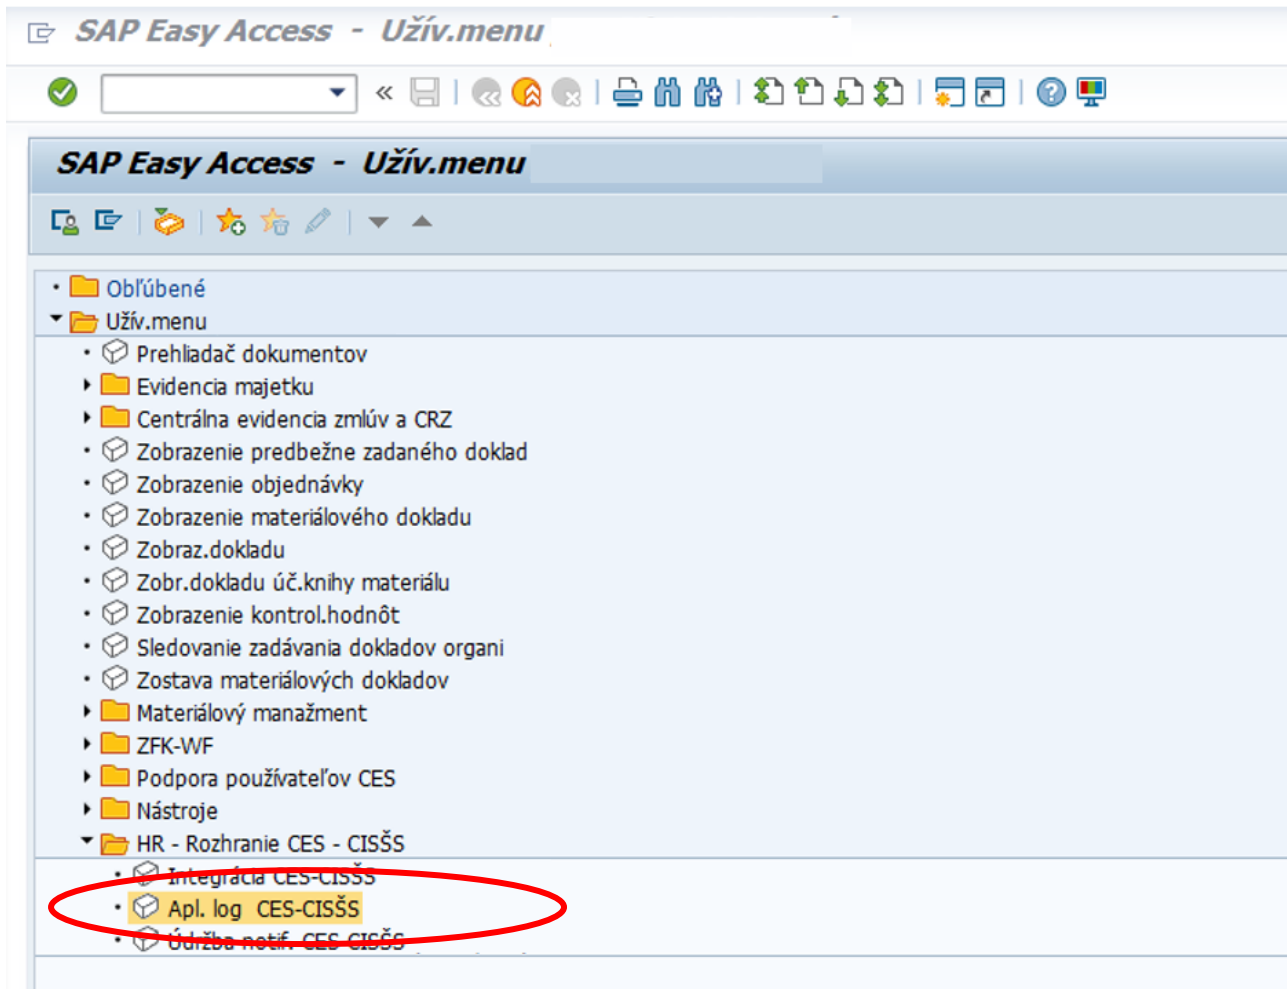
SAP Easy Access - Užív.menu

SAP Easy Access - Užív.menu

Obľúbené
Užív.menu
Prehliadač dokumentov
Evidencia majetku
Centrálna evidencia zmlúv a CRZ
Zobrazenie predbežne zadaného doklad
Zobrazenie objednávky
Zobrazenie materiálového dokladu
Zobraz.dokladu
Zobr.dokladu úč.knihy materiálu
Zobrazenie kontrol.hodnôt
Sledovanie zadávania dokladov organi
Zostava materiálových dokladov
Materiálový manažment
ZFK-WF
Podpora používateľov CES
Nástroje
HR - Rozhranie CES - CISŠS
Integrácia CES-CISŠS
Apl. log CES-CISŠS
Údržba notif. CES CISŠS